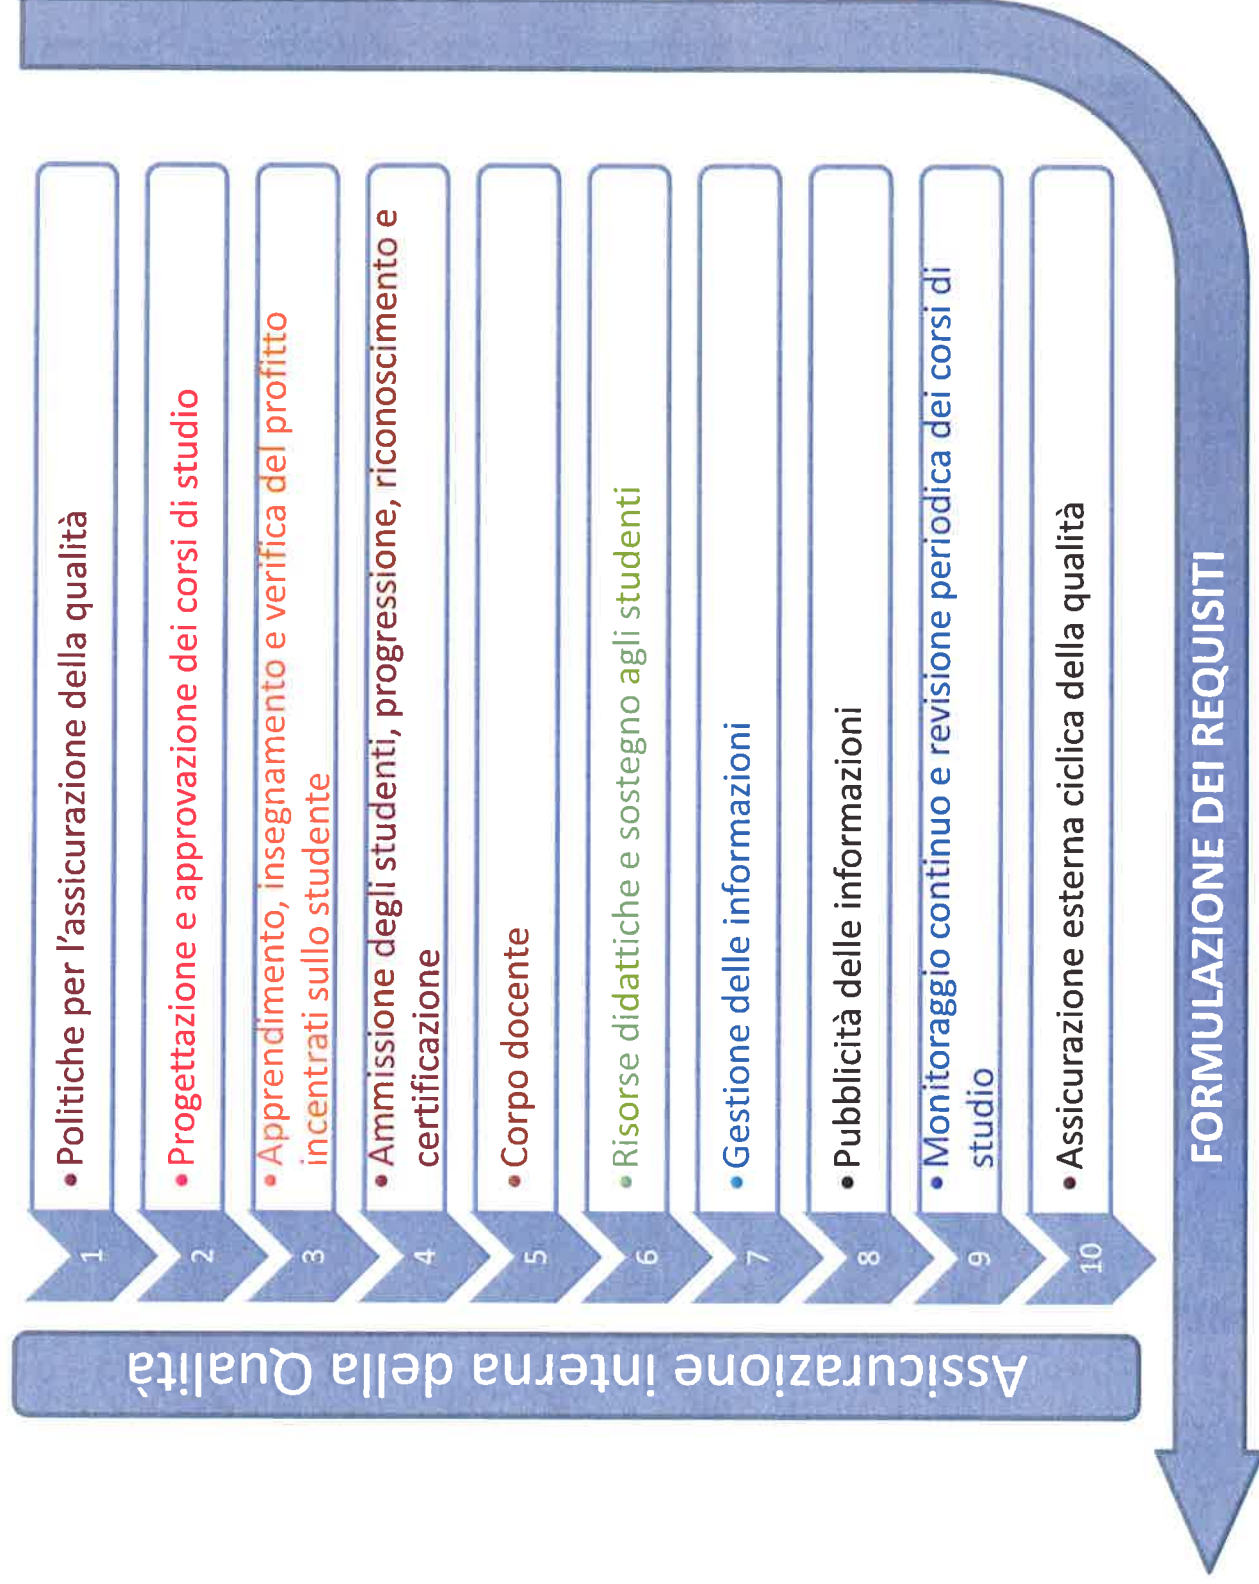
Assicurazione interna della Qualità

1
• Politiche per l'assicurazione della qualità

2
• Progettazione e approvazione dei corsi di studio

3
• Apprendimento, insegnamento e verifica del profitto incentrati sullo studente

4
• Ammissione degli studenti, progressione, riconoscimento e certificazione

5
• Corpo docente

6
• Risorse didattiche e sostegno agli studenti

7
• Gestione delle informazioni

8
• Pubblicità delle informazioni

9
• Monitoraggio continuo e revisione periodica dei corsi di studio

10
• Assicurazione esterna ciclica della qualità

FORMULAZIONE DEI REQUISITI